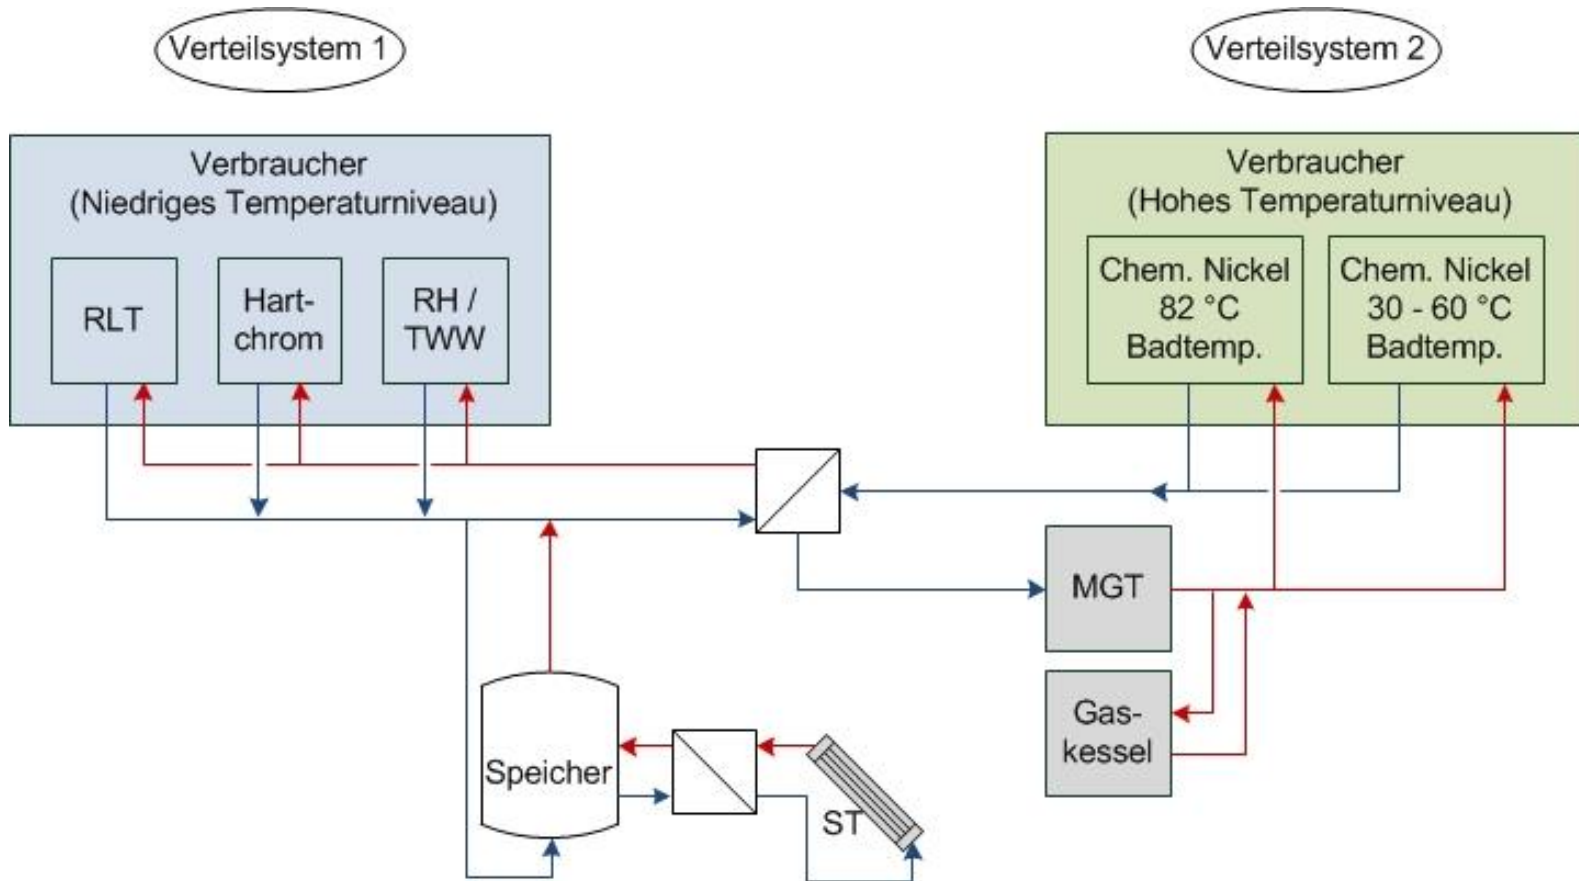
Verteilsystem 1

Verteilsystem 2

Verbraucher
(Niedriges Temperaturniveau)

RLT

Hartchrom

RH / TWW

Verbraucher
(Hohes Temperaturniveau)

Chem. Nickel 82 °C Badtemp.

Chem. Nickel 30 - 60 °C Badtemp.

MGT

Gaskessel

Speicher

ST